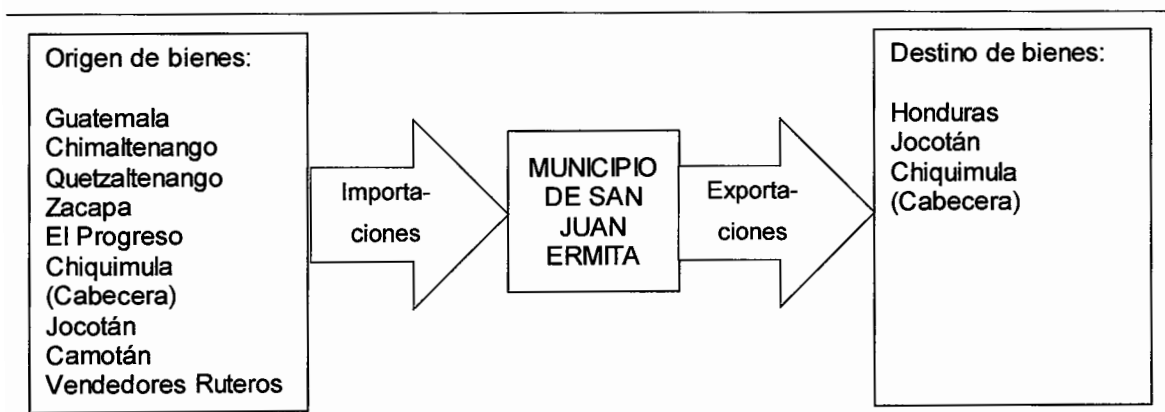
Origen de bienes:

Guatemala
Chimaltenango
Quetzaltenango
Zacapa
El Progreso
Chiquimula (Cabecera)
Jocotán
Camotán
Vendedores Ruteros

Importaciones

MUNICIPIO DE SAN JUAN ERMITA

Exportaciones

Destino de bienes:

Honduras
Jocotán
Chiquimula (Cabecera)